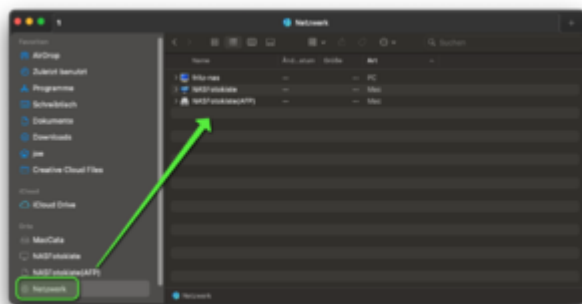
Netzwerk

Favoriten
AirDrop
Zuletzt benutzt
Programme
Schreibtisch
Dokumente
Downloads
joe
Creative Cloud Files

iCloud
iCloud Drive

Orte
MacCafe
NASFotokiste
NASFotokiste(AFP)
Netzwerk

Suchen

| Name | Änd...atum | Größe | Art |
|---|---|---|---|
| fritz-nas | — | — | PC |
| NASFotokiste | — | — | Mac |
| NASFotokiste(AFP) | — | — | Mac |

Netzwerk